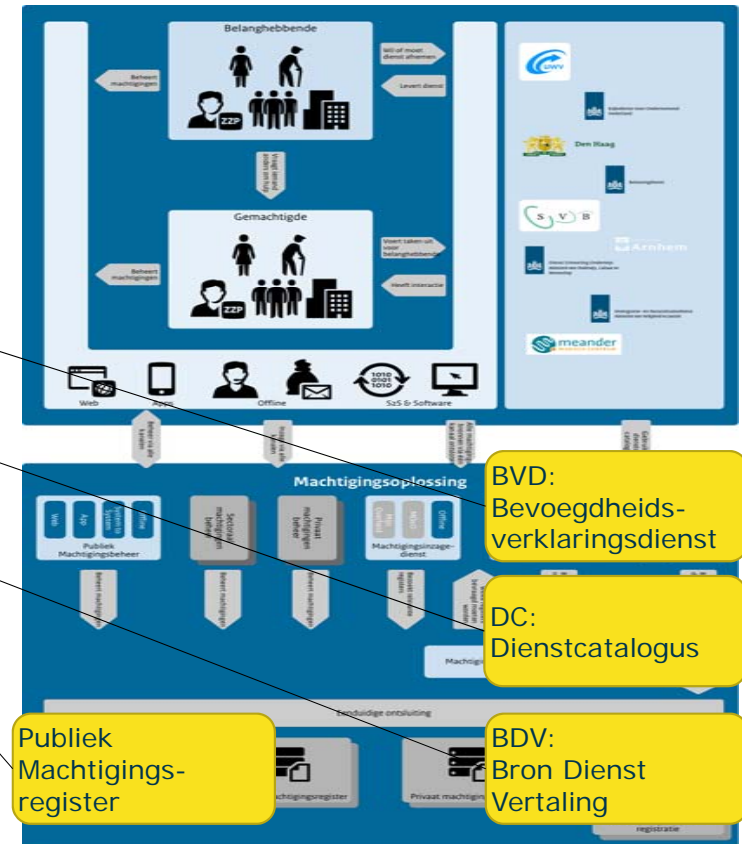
Belanghebbende

Beheert machtigingen

Wil of moet dienst afnemen

Levert dienst

ZZP

Vraagt iemand anders om hulp

Gemachtigde

Beheert machtigingen

Voert taken uit voor belanghebbende

Heeft interactie

ZZP

UWV

Den Haag

SVB

Arnhem

meander

Web

Apps

Offline

S2S & Software

Machtigingsoplossing

Web

App

Offline

Publiek Machtigingsbeheer

Sectorale machtigingen beheer

Privaat machtigingen beheer

Machtigingsinzage-dienst

Offline

Machtig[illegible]

Eenduidige ontsluiting

BVD:
Bevoegdheids-verklaringsdienst

DC:
Dienstcatalogus

Publiek Machtigings-register

BDV:
Bron Dienst Vertaling

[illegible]achtigingsregister

Privaat machtigin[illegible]

registratie